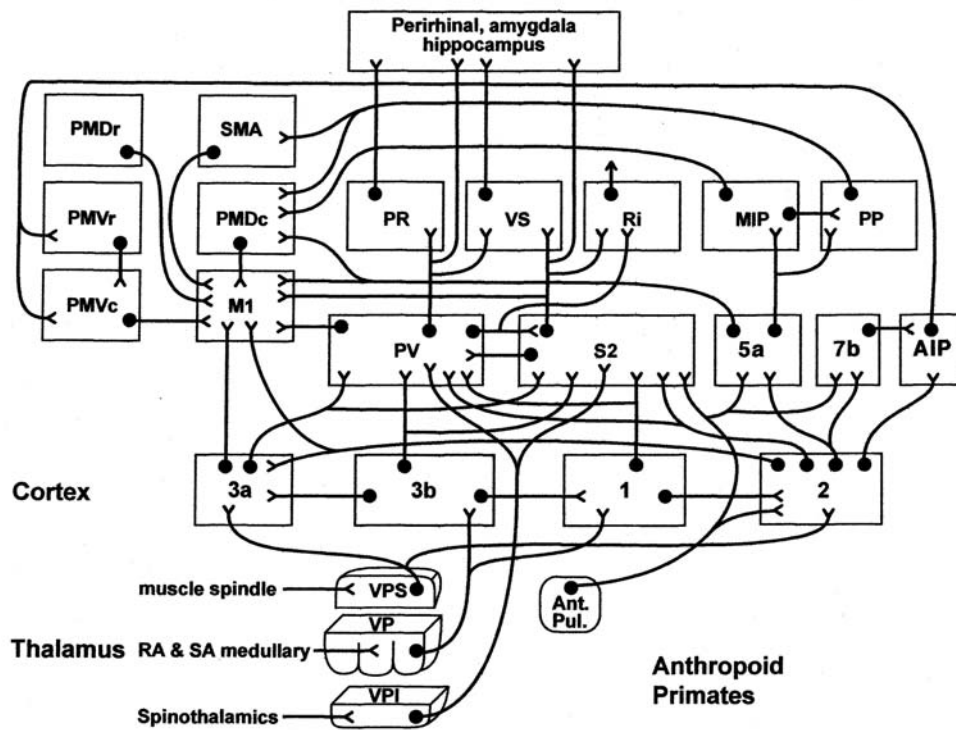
Perirhinal, amygdala hippocampus

PMDr

SMA

PMVr

PMDc

PR

VS

Ri

MIP

PP

PMVc

M1

PV

S2

5a

7b

AIP

Cortex

3a

3b

1

2

muscle spindle

VPS

Ant. Pul.

Thalamus

RA & SA medullary

VP

Anthropoid Primates

VPI

Spinothalamics